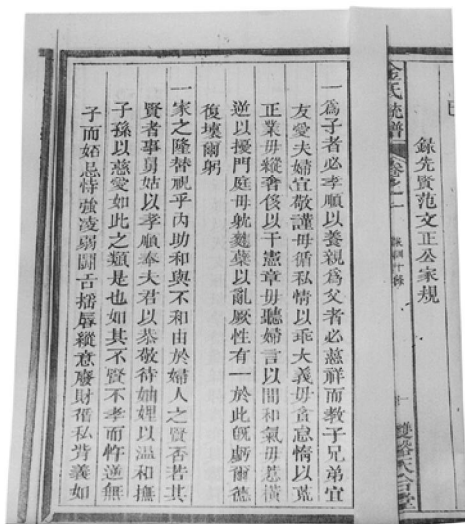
錄先賢范文正公宗規

一爲子者必孝順以養親爲父者必慈祥而教子兄弟宜友愛夫婦宜敬謹毋循私情以乖大義毋貪怠惰以荒正業毋縱奢侈以干憲章毋聽婦言以間和氣毋惹橫逆以擾門庭毋耽麯糵以亂厥性有一於此既虧爾德復壞爾躬

一宗之隆替視乎內助和與不和由於婦人之賢否若其賢者事舅姑以孝順奉夫君以恭敬待娣姒以溫和撫子孫以慈愛如此之類是也如其不賢不孝而忤逆無子而姑忌恃強淩弱鬪舌揺辱縱意廢財循私背義如

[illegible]氏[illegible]譜 卷之一

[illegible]